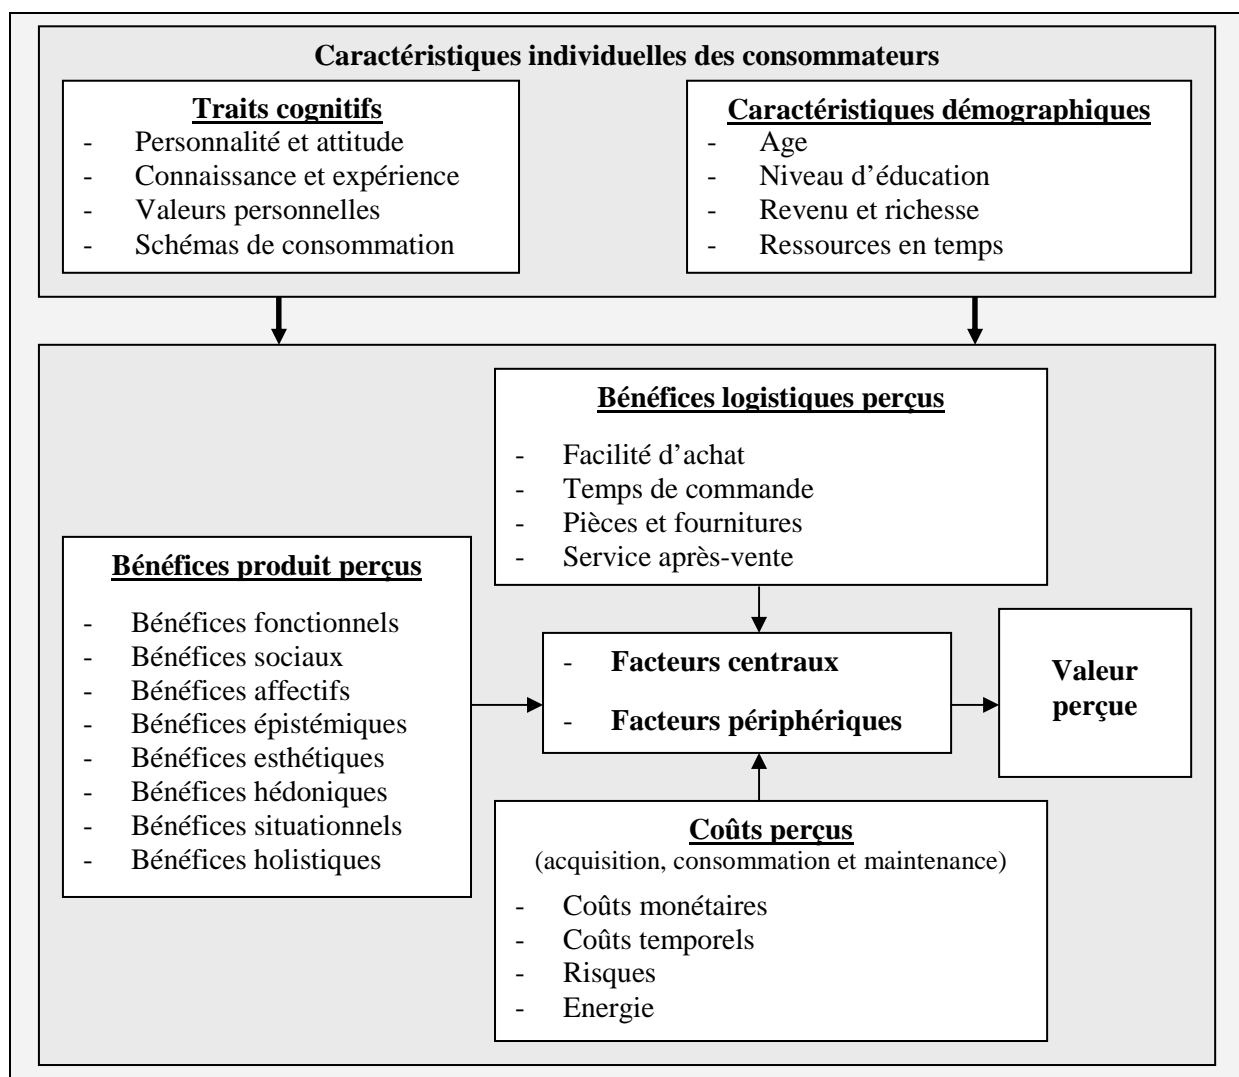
Caractéristiques individuelles des consommateurs

Traits cognitifs
- Personnalité et attitude
- Connaissance et expérience
- Valeurs personnelles
- Schémas de consommation

Caractéristiques démographiques
- Age
- Niveau d'éducation
- Revenu et richesse
- Ressources en temps

Bénéfices logistiques perçus
- Facilité d'achat
- Temps de commande
- Pièces et fournitures
- Service après-vente

Bénéfices produit perçus
- Bénéfices fonctionnels
- Bénéfices sociaux
- Bénéfices affectifs
- Bénéfices épistémiques
- Bénéfices esthétiques
- Bénéfices hédoniques
- Bénéfices situationnels
- Bénéfices holistiques

- Facteurs centraux
- Facteurs périphériques

Valeur perçue

Coûts perçus
(acquisition, consommation et maintenance)
- Coûts monétaires
- Coûts temporels
- Risques
- Energie